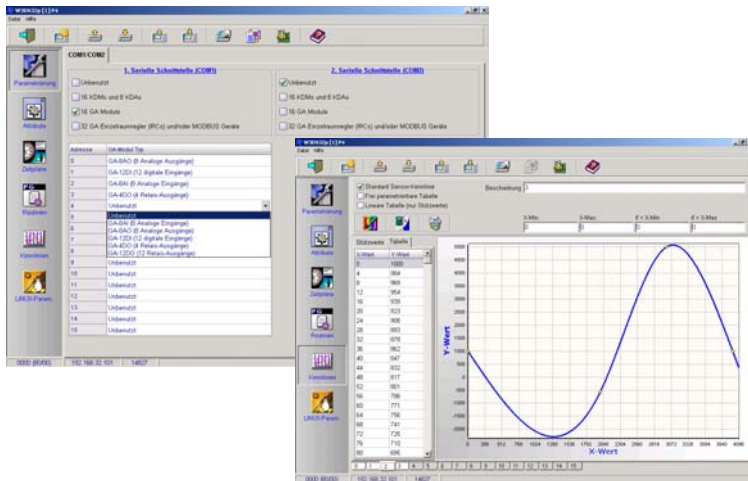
WIN32p [1] P4
Datei Hilfe

Parametrierung
Attribute
Zeitpläne
Routinen
Kennlinien
LINUX-Param.

COM1/COM2

1. Serielle Schnittstelle (COM1)
Unbenutzt
16 KDMs und 8 KDAs
16 GA Module
32 GA Einzelraumregler (IRCs) und/oder MODBUS Geräte

2. Serielle Schnittstelle (COM2)
Unbenutzt
16 KDMs und 8 KDAs
16 GA Module
32 GA Einzelraumregler (IRCs) und/oder MODBUS Geräte

| Adresse | GA-Modul Typ |
|---|---|
| 0 | GA-8AO (8 Analoge Ausgänge) |
| 1 | GA-12DI (12 digitale Eingänge) |
| 2 | GA-8AI (8 Analoge Eingänge) |
| 3 | GA-4DO (4 Relais-Ausgänge) |
| 4 | Unbenutzt |
| 5 | Unbenutzt |
| 6 | GA-8AI (8 Analoge Eingänge) |
| 7 | GA-8AO (8 Analoge Ausgänge) |
| 8 | GA-12DI (12 digitale Eingänge) |
| 9 | GA-4DO (4 Relais-Ausgänge) |
| | GA-12DO (12 Relais-Ausgänge) |
| 10 | Unbenutzt |
| 11 | Unbenutzt |
| 12 | Unbenutzt |
| 13 | Unbenutzt |
| 14 | Unbenutzt |
| 15 | Unbenutzt |

0000 (00/00) | 192.168.32.101 | 14627

WIN32p [1] P4
Datei Hilfe

Parametrierung
Attribute
Zeitpläne
Routinen
Kennlinien
LINUX-Param.

Standard Sensor-Kennlinie
Frei parametrierbare Tabelle
Lineare Tabelle (nur Stützwerte)

Beschreibung 3

X-Min: 0 | X-Max: 0 | Y = X-Min: 0 | Y = X-Max: 0

Stützwerte | Tabelle

| X-Wert | Y-Wert |
|---|---|
| 0 | 1000 |
| 4 | 984 |
| 8 | 969 |
| 12 | 954 |
| 16 | 939 |
| 20 | 923 |
| 24 | 908 |
| 28 | 893 |
| 32 | 878 |
| 36 | 862 |
| 40 | 847 |
| 44 | 832 |
| 48 | 817 |
| 52 | 801 |
| 56 | 786 |
| 60 | 771 |
| 64 | 756 |
| 68 | 741 |
| 72 | 726 |
| 76 | 712 |
| 80 | 695 |

Y-Wert
5000 4500 4000 3500 3000 2500 2000 1500 1000 500 0 -500 -1000 -1500 -2000
X-Wert
0 256 512 768 1024 1280 1536 1792 2048 2304 2560 2816 3072 3328 3584 3840 4096

0 1 2 3 4 5 6 7 8 9 10 11 12 13 14 15

0000 (00/00) | 192.168.32.101 | 14627